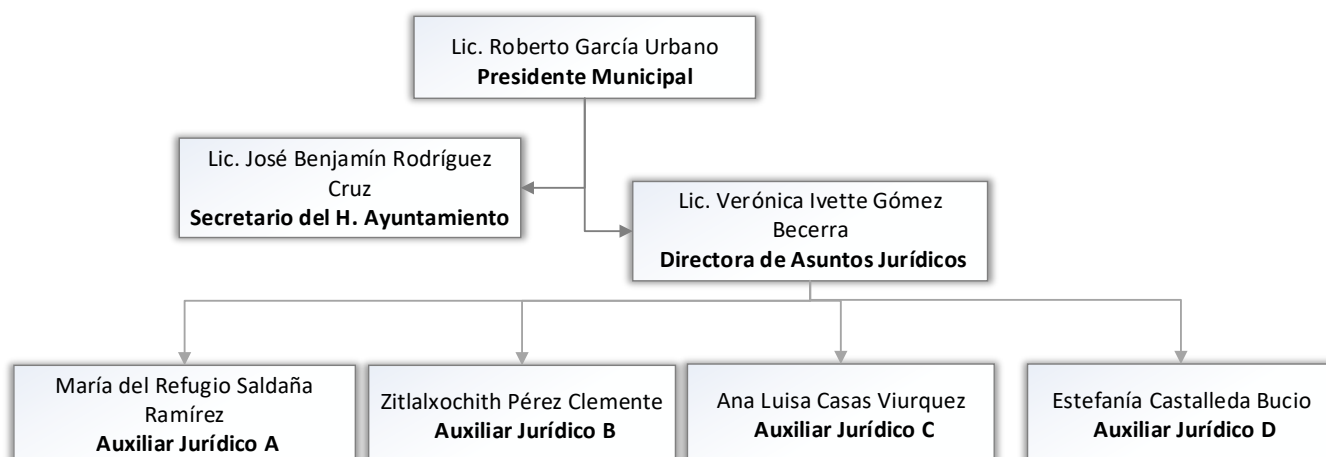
Lic. Roberto García Urbano
**Presidente Municipal**

Lic. José Benjamín Rodríguez Cruz
**Secretario del H. Ayuntamiento**

Lic. Verónica Ivette Gómez Becerra
**Directora de Asuntos Jurídicos**

María del Refugio Saldaña Ramírez
**Auxiliar Jurídico A**

Zitlalxochith Pérez Clemente
**Auxiliar Jurídico B**

Ana Luisa Casas Viurquez
**Auxiliar Jurídico C**

Estefanía Castalleda Bucio
**Auxiliar Jurídico D**